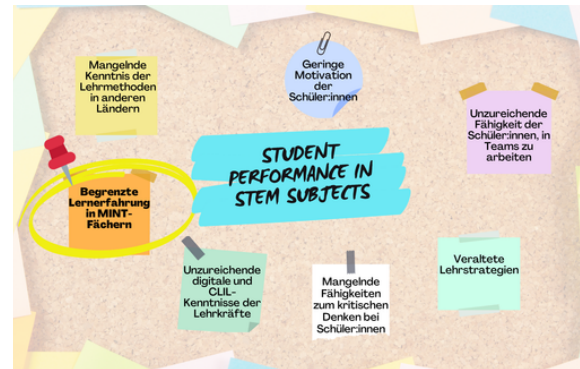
STUDENT PERFORMANCE IN STEM SUBJECTS

Mangelnde Kenntnis der Lehrmethoden in anderen Ländern

Geringe Motivation der Schüler:innen

Unzureichende Fähigkeit der Schüler:innen, in Teams zu arbeiten

Begrenzte Lernerfahrung in MINT-Fächern

Unzureichende digitale und CLIL-Kenntnisse der Lehrkräfte

Mangelnde Fähigkeiten zum kritischen Denken bei Schüler:innen

Veraltete Lehrstrategien